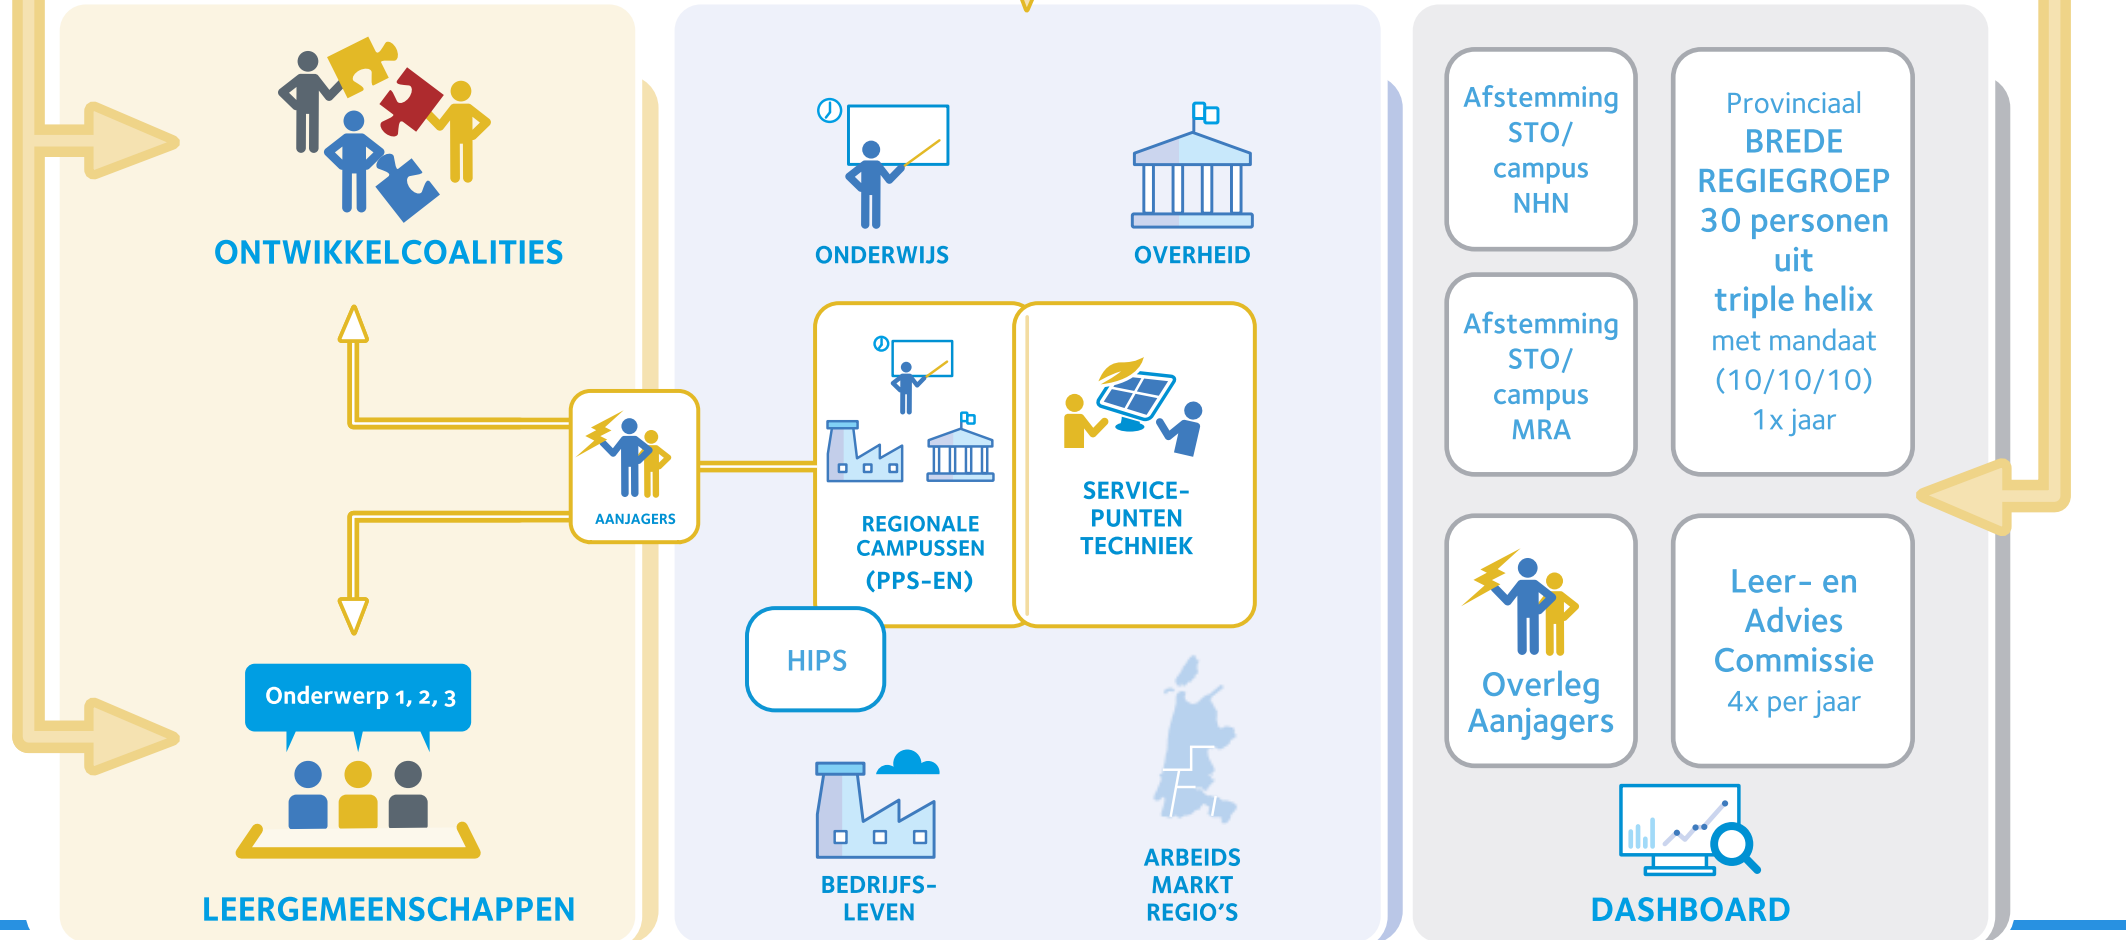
ONTWIKKELCOALITIES

AANJAGERS

Onderwerp 1, 2, 3

LEERGEMEENSCHAPPEN

ONDERWIJS

OVERHEID

REGIONALE CAMPUSSEN (PPS-EN)

SERVICE-PUNTEN TECHNIEK

HIPS

BEDRIJFS-LEVEN

ARBEIDS MARKT REGIO'S

Afstemming STO/ campus NHN

Provinciaal BREDE REGIEGROEP 30 personen uit triple helix met mandaat (10/10/10) 1x jaar

Afstemming STO/ campus MRA

Overleg Aanjagers

Leer- en Advies Commissie 4x per jaar

DASHBOARD